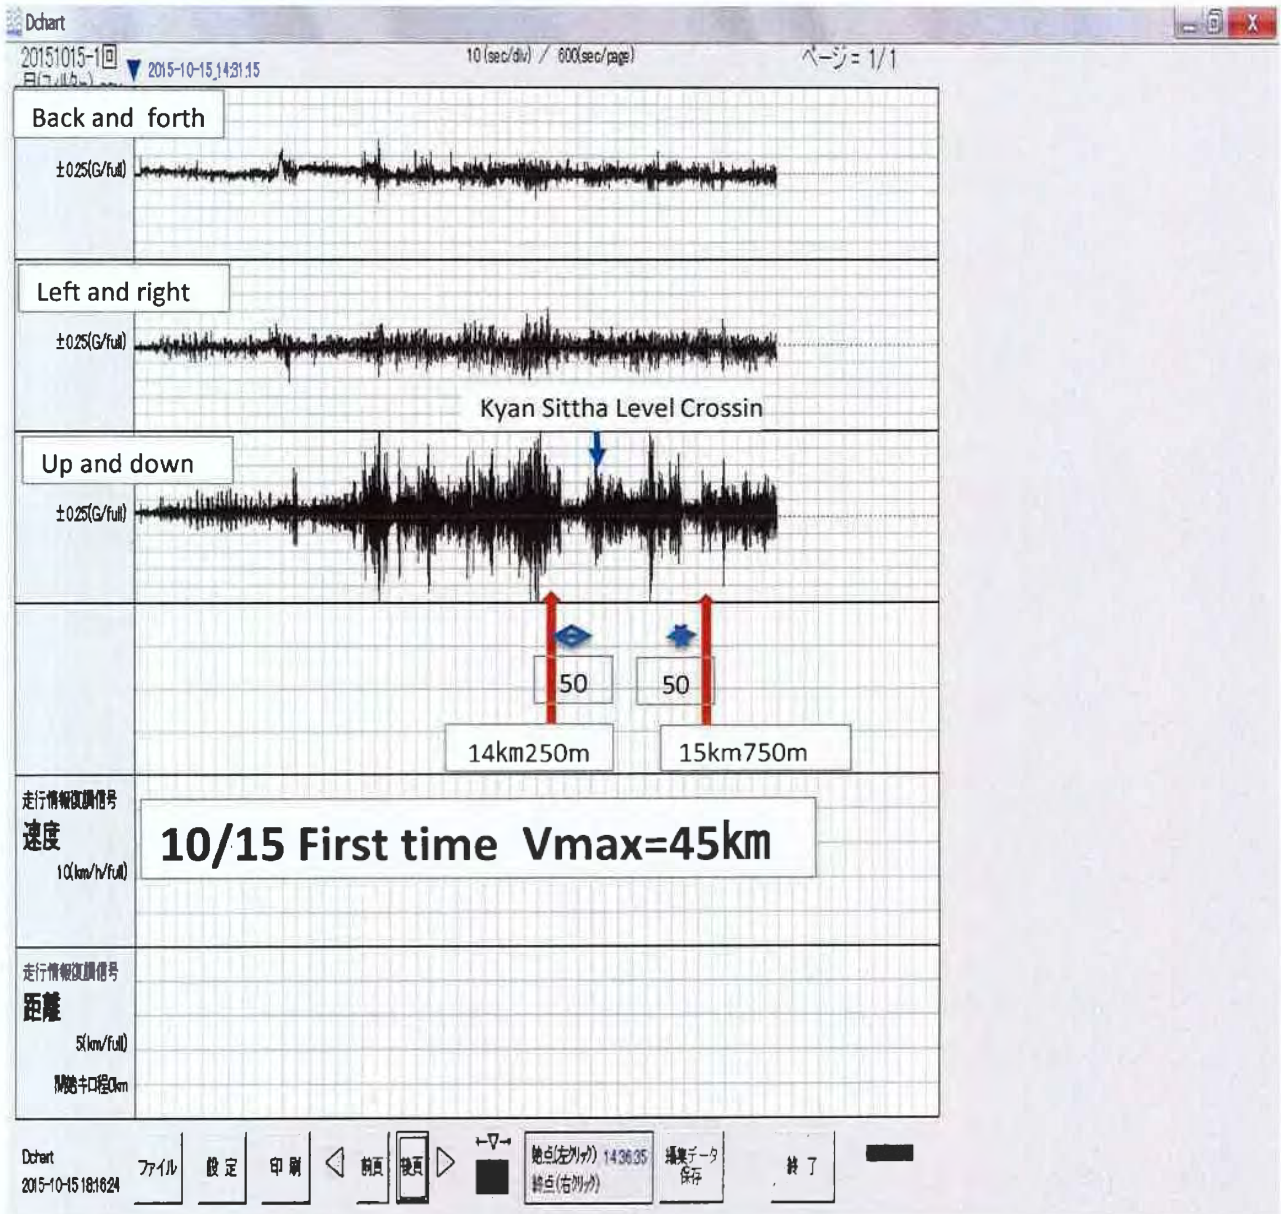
Dchart

20151015-1回 日(フィルタ-) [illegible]

▼ 2015-10-15 14:31:15

10(sec/div) / 600(sec/page)

ページ= 1/1

Back and forth

±0.25(G/full)

Left and right

±0.25(G/full)

Kyan Sittha Level Crossin

Up and down

±0.25(G/full)

50

50

14km250m

15km750m

走行情報復調信号

速度

10(km/h/full)

10/15 First time Vmax=45km

走行情報復調信号

距離

5(km/full)

開始キロ程0km

Dchart

2015-10-15 18:16:24

ファイル

設定

印刷

前頁

後頁

始点(左クリック) 14:36:35

終点(右クリック)

編集データ保存

終了